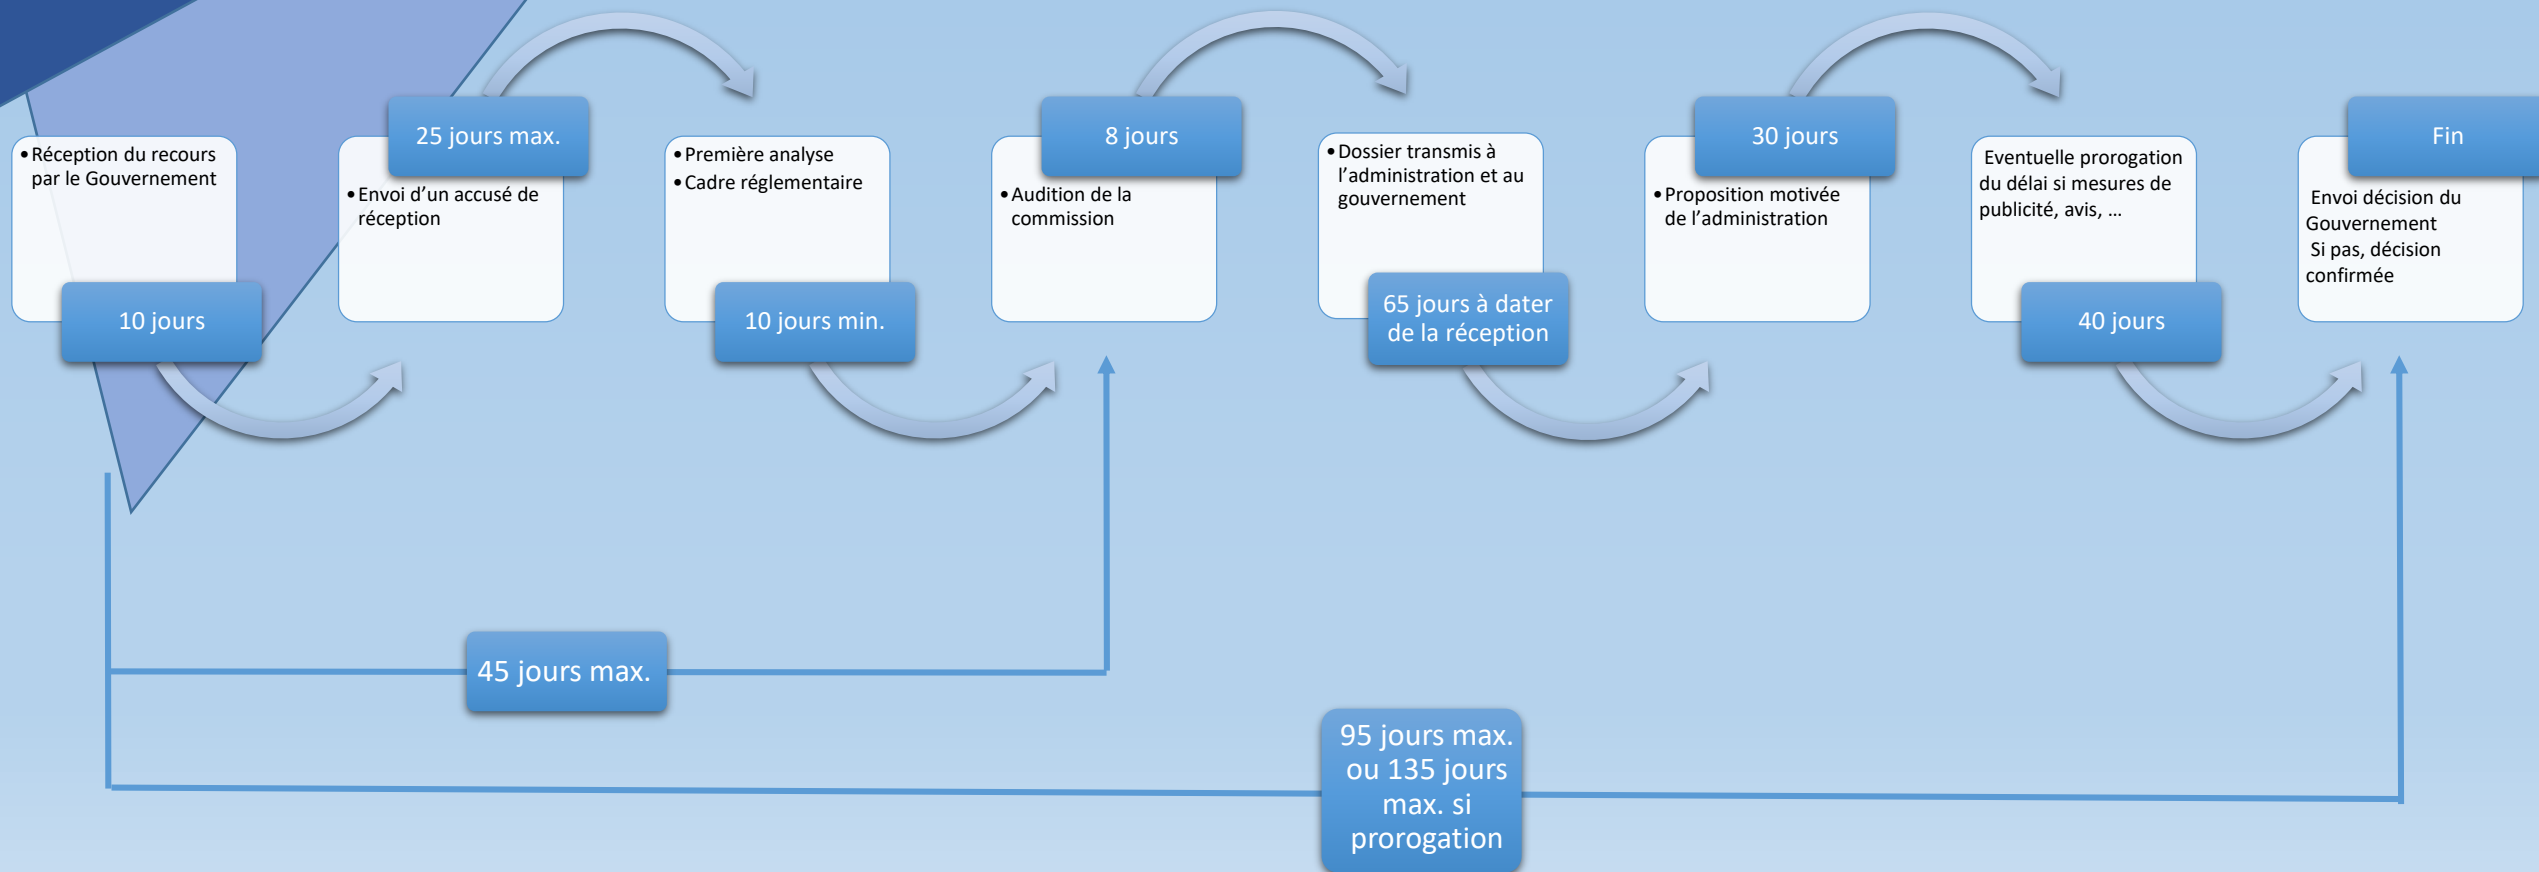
• Réception du recours par le Gouvernement

10 jours

25 jours max.

• Envoi d'un accusé de réception

• Première analyse
• Cadre réglementaire

10 jours min.

8 jours

• Audition de la commission

• Dossier transmis à l'administration et au gouvernement

65 jours à dater de la réception

30 jours

• Proposition motivée de l'administration

Eventuelle prorogation du délai si mesures de publicité, avis, …

40 jours

Fin

Envoi décision du Gouvernement
Si pas, décision confirmée

45 jours max.

95 jours max. ou 135 jours max. si prorogation